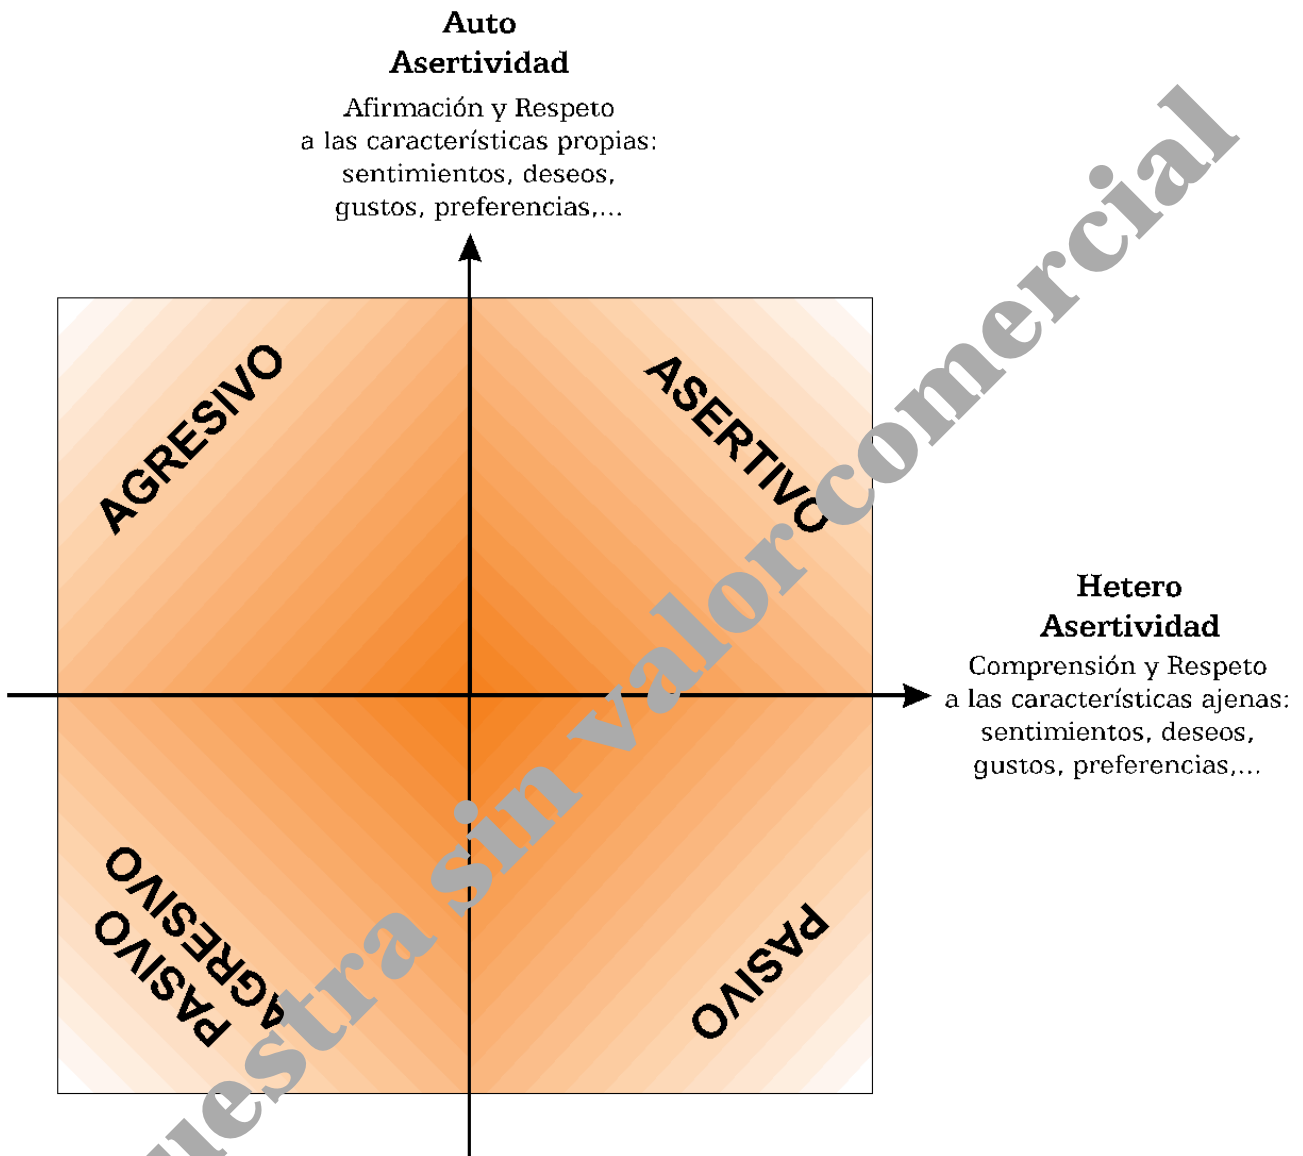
Auto
Asertividad

Afirmación y Respeto a las características propias: sentimientos, deseos, gustos, preferencias,...

AGRESIVO

ASERTIVO

Hetero
Asertividad

Comprensión y Respeto a las características ajenas: sentimientos, deseos, gustos, preferencias,...

PASIVO AGRESIVO

PASIVO

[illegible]uestra sin valor comercial